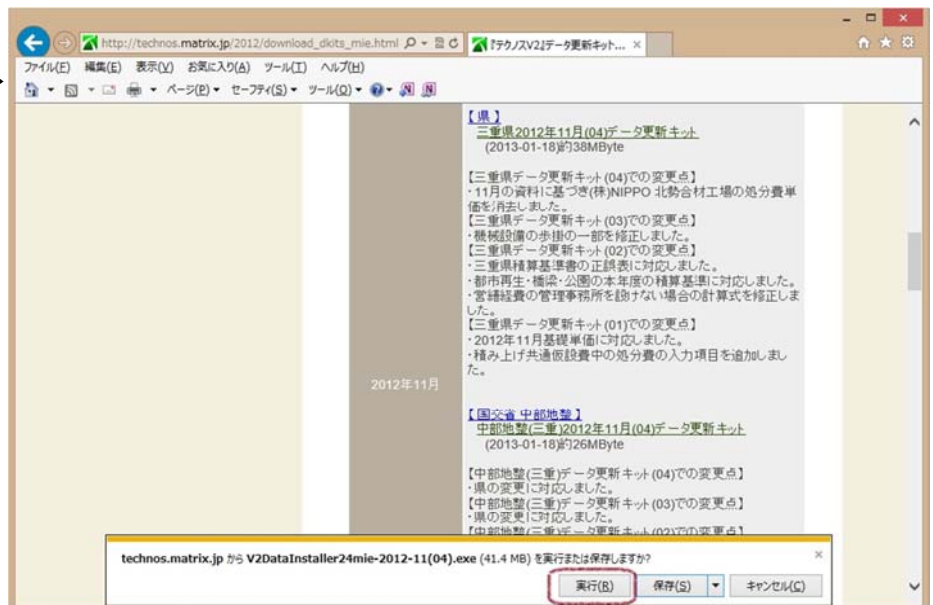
http://technos.matrix.jp/2012/download_dkits_mie.html 『テクノスV2』データ更新キット... ×

ファイル(F) 編集(E) 表示(V) お気に入り(A) ツール(T) ヘルプ(H)

ページ(P) ▾ セーフティ(S) ▾ ツール(O) ▾

2012年11月

【県】
三重県2012年11月(04)データ更新キット
(2013-01-18)約38MByte

【三重県データ更新キット(04)での変更点】
・11月の資料に基づき(株)NIPPO 北勢合材工場の処分費単価を消去しました。
【三重県データ更新キット(03)での変更点】
・機械設備の歩掛の一部を修正しました。
【三重県データ更新キット(02)での変更点】
・三重県積算基準書の正誤表に対応しました。
・都市再生・橋梁・公園の本年度の積算基準に対応しました。
・営繕経費の管理事務所を設けない場合の計算式を修正しました。
【三重県データ更新キット(01)での変更点】
・2012年11月基礎単価に対応しました。
・積み上げ共通仮設費中の処分費の入力項目を追加しました。

【国交省 中部地整】
中部地整(三重)2012年11月(04)データ更新キット
(2013-01-18)約26MByte

【中部地整(三重)データ更新キット(04)での変更点】
・県の変更に対応しました。
【中部地整(三重)データ更新キット(03)での変更点】
・県の変更に対応しました。
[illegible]

technos.matrix.jp から V2DataInstaller24mie-2012-11(04).exe (41.4 MB) を実行または保存しますか?

実行(R) 保存(S) キャンセル(C)